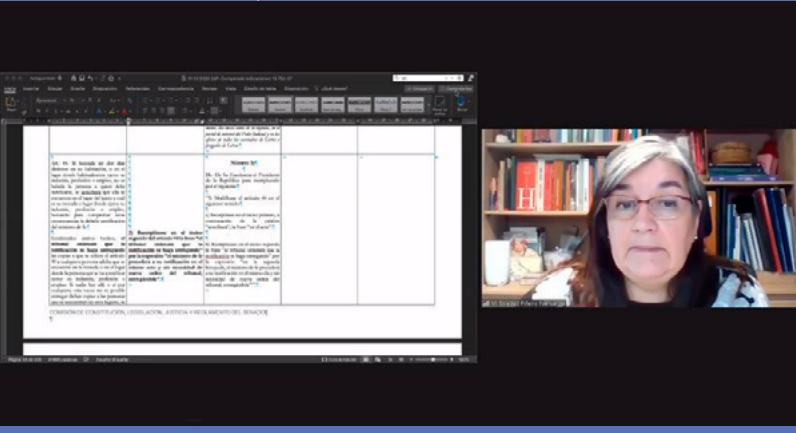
Archivo Inicio Insertar Diseño Disposición Referencias Correspondencia Revisar Vista Diseño de tabla Disposición ¿Qué desea?

Número 3)

2) Reemplázase en el inciso segundo del artículo

COMISIÓN DE CONSTITUCIÓN, LEGISLACIÓN, JUSTICIA Y REGLAMENTO DEL SENADO

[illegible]